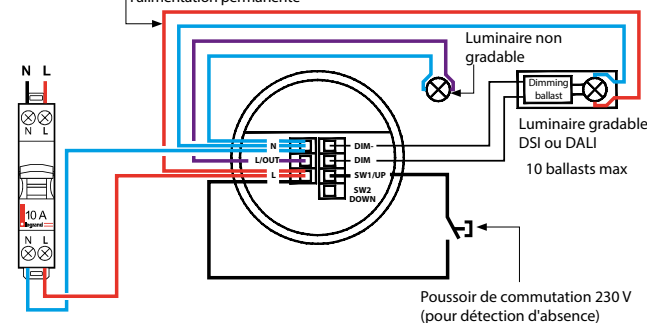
l'alimentation permanente

Luminaire non gradable

N L

N L

10 A

legrand

N L

N

L/OUT

L

DIM-

DIM

SW1/UP

SW2 DOWN

Dimming ballast

Luminaire gradable DSI ou DALI

10 ballasts max

Poussoir de commutation 230 V (pour détection d'absence)